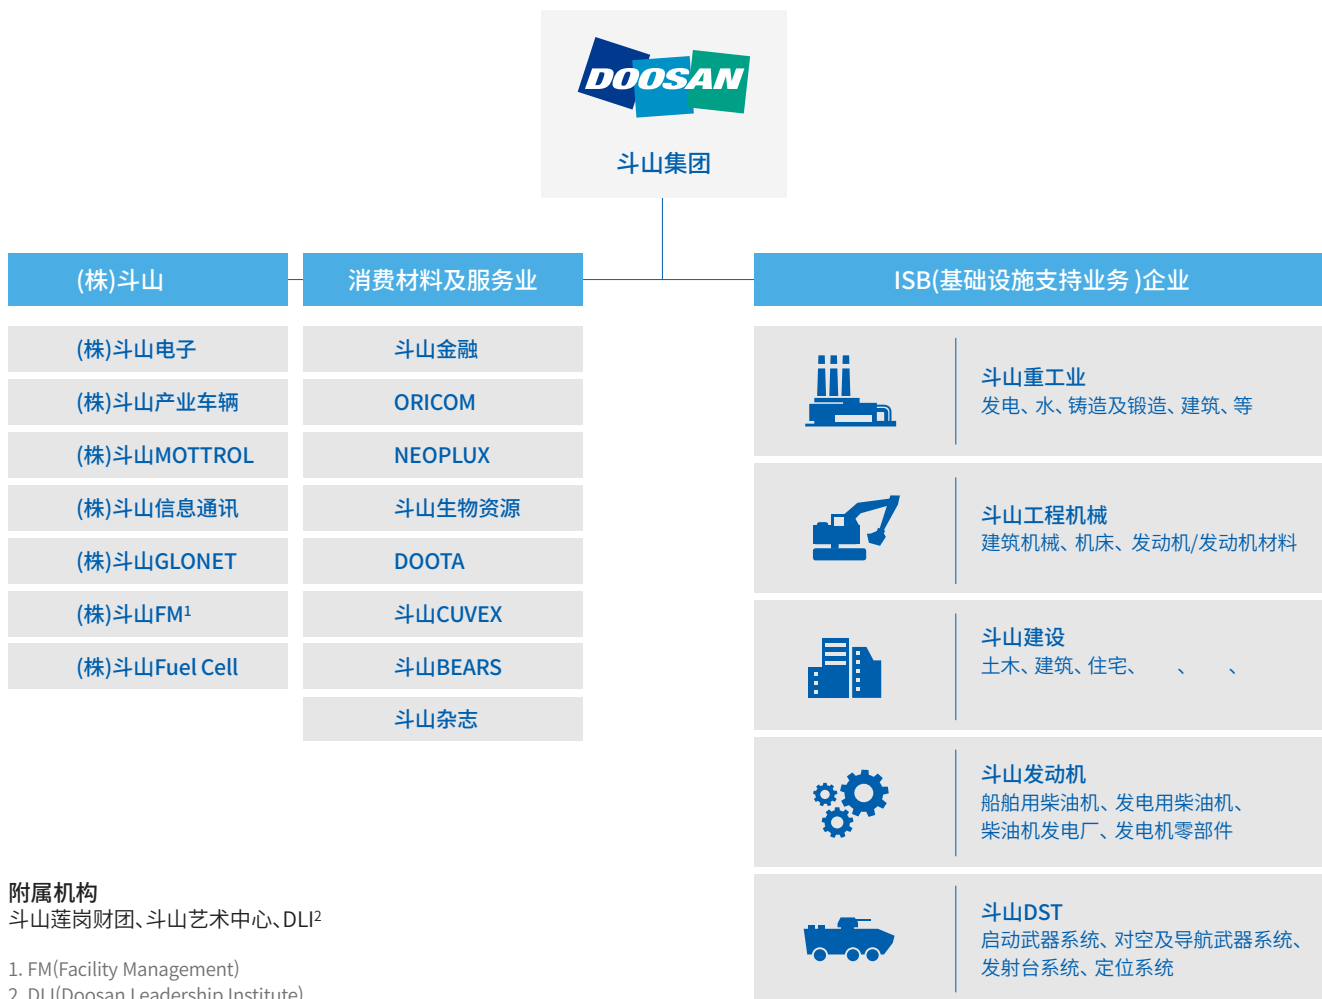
DOOSAN

斗山集团

(株)斗山

消费材料及服务业

ISB(基础设施支持业务 )企业

(株)斗山电子

(株)斗山产业车辆

(株)斗山MOTTROL

(株)斗山信息通讯

(株)斗山GLONET

(株)斗山FM$^1$

(株)斗山Fuel Cell

斗山金融

ORICOM

NEOPLUX

斗山生物资源

DOOTA

斗山CUVEX

斗山BEARS

斗山杂志

斗山重工业
发电、水、铸造及锻造、建筑、等

斗山工程机械
建筑机械、机床、发动机/发动机材料

斗山建设
土木、建筑、住宅、 、 、

斗山发动机
船舶用柴油机、发电用柴油机、柴油机发电厂、发电机零部件

斗山DST
启动武器系统、对空及导航武器系统、发射台系统、定位系统

附属机构
斗山莲岗财团、斗山艺术中心、DLI$^2$

1. FM(Facility Management)
2. DLI(Doosan Leadership Institute)